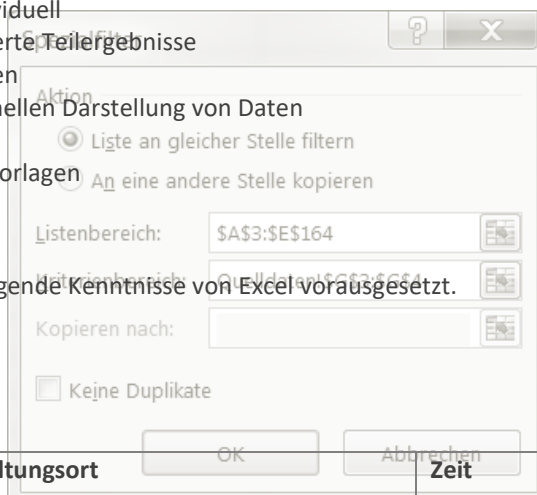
viduell
erte Teilergebnisse
en
nellen Darstellung von Daten
orlagen
gende Kenntnisse von Excel vorausgesetzt.
ltungsort
Zeit

Spezialfilter
Aktion
Liste an gleicher Stelle filtern
An eine andere Stelle kopieren
Listenbereich: $A$3:$E$164
Kriterienbereich: Quelldaten!$C$3:$C$4
Kopieren nach:
Keine Duplikate
OK
Abbrechen